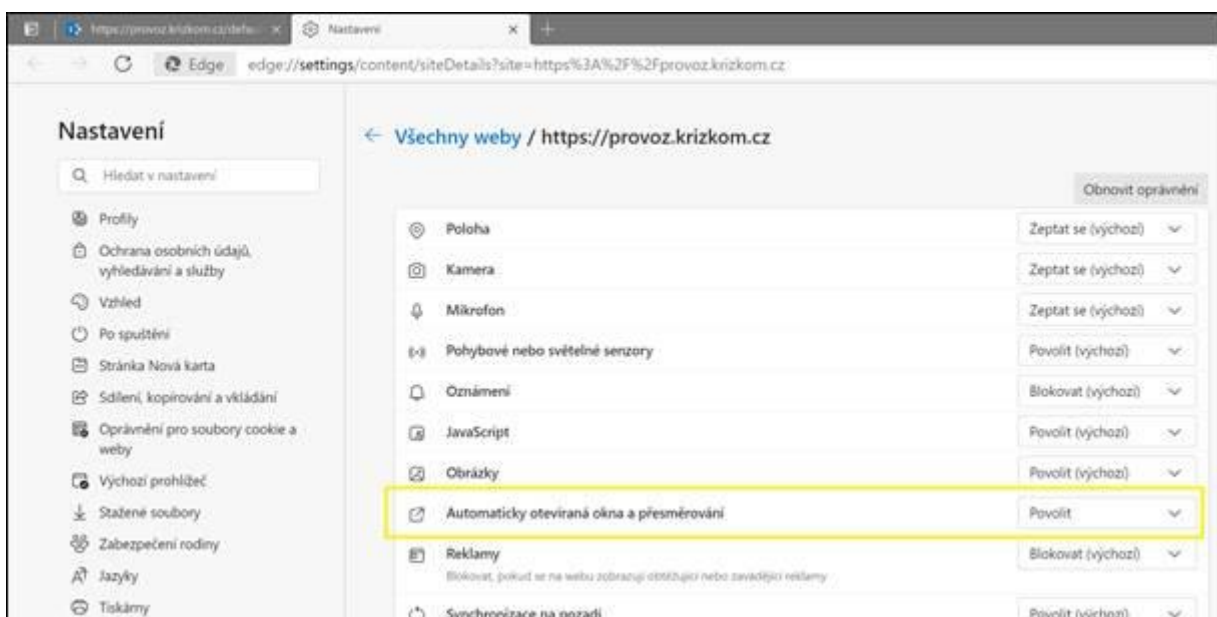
https://provoz.krizkom.cz/defa... ×
Nastavení ×
+
Edge edge://settings/content/siteDetails?site=https%3A%2F%2Fprovoz.krizkom.cz

Nastavení

Hledat v nastavení

Profily
Ochrana osobních údajů, vyhledávání a služby
Vzhled
Po spuštění
Stránka Nová karta
Sdílení, kopírování a vkládání
Oprávnění pro soubory cookie a weby
Výchozí prohlížeč
Stažené soubory
Zabezpečení rodiny
Jazyky
Tiskárny

← Všechny weby / https://provoz.krizkom.cz

Obnovit oprávnění

| | |
|---|---|
| Poloha | Zeptat se (výchozí) |
| Kamera | Zeptat se (výchozí) |
| Mikrofon | Zeptat se (výchozí) |
| Pohybové nebo světelné senzory | Povolit (výchozí) |
| Oznámení | Blokovat (výchozí) |
| JavaScript | Povolit (výchozí) |
| Obrázky | Povolit (výchozí) |
| Automaticky otevíraná okna a přesměrování | Povolit |
| Reklamy<br>Blokovat, pokud se na webu zobrazují obtěžující nebo zavádějící reklamy | Blokovat (výchozí) |
| Synchronizace na pozadí | Povolit (výchozí) |